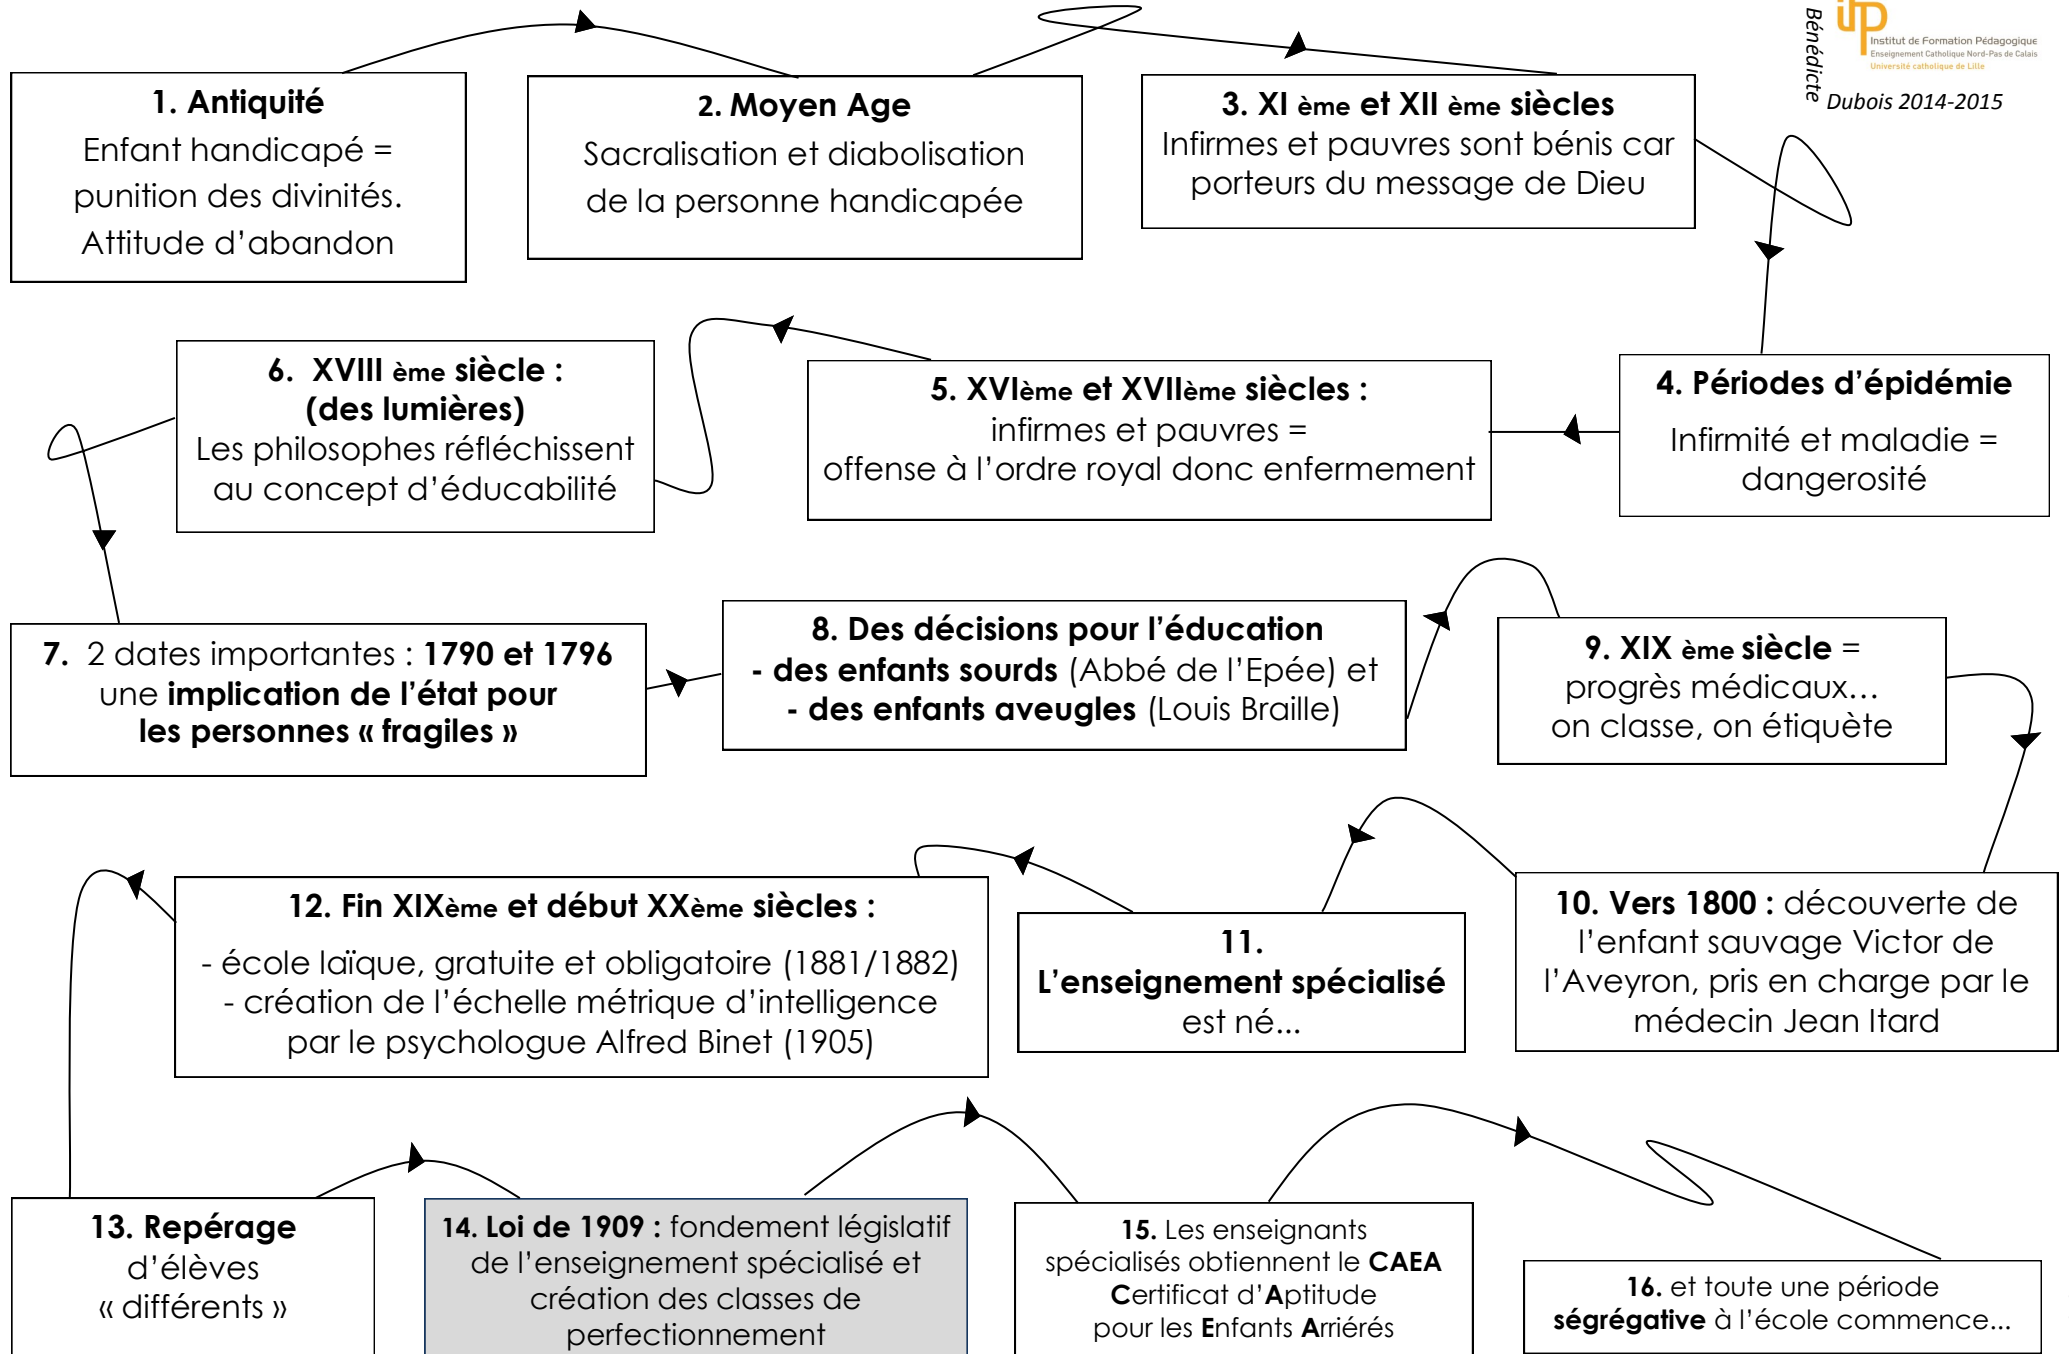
Bénédicte Dubois 2014-2015

ifp Institut de Formation Pédagogique
Enseignement Catholique Nord-Pas de Calais
Université catholique de Lille

**1. Antiquité**
Enfant handicapé = punition des divinités. Attitude d'abandon

**2. Moyen Age**
Sacralisation et diabolisation de la personne handicapée

**3. XI ème et XII ème siècles**
Infirmes et pauvres sont bénis car porteurs du message de Dieu

**4. Périodes d'épidémie**
Infirmité et maladie = dangerosité

**5. XVIème et XVIIème siècles :**
infirmes et pauvres = offense à l'ordre royal donc enfermement

**6. XVIII ème siècle : (des lumières)**
Les philosophes réfléchissent au concept d'éducabilité

**7.** 2 dates importantes : **1790 et 1796** une **implication de l'état pour les personnes « fragiles »**

**8. Des décisions pour l'éducation**
**- des enfants sourds** (Abbé de l'Epée) et
**- des enfants aveugles** (Louis Braille)

**9. XIX ème siècle** =
progrès médicaux…
on classe, on étiquète

**10. Vers 1800 :** découverte de l'enfant sauvage Victor de l'Aveyron, pris en charge par le médecin Jean Itard

**11.**
**L'enseignement spécialisé** est né…

**12. Fin XIXème et début XXème siècles :**
- école laïque, gratuite et obligatoire (1881/1882)
- création de l'échelle métrique d'intelligence par le psychologue Alfred Binet (1905)

**13. Repérage** d'élèves « différents »

**14. Loi de 1909 :** fondement législatif de l'enseignement spécialisé et création des classes de perfectionnement

**15.** Les enseignants spécialisés obtiennent le **CAEA** **C**ertificat d'**A**ptitude pour les **E**nfants **A**rriérés

**16.** et toute une période **ségrégative** à l'école commence…